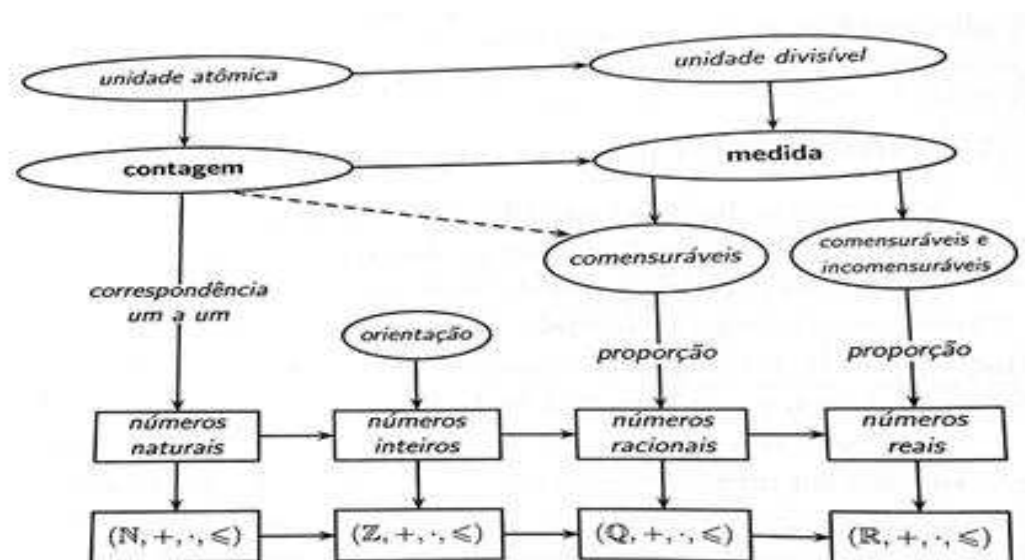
unidade atômica

unidade divisível

contagem

medida

comensuráveis

comensuráveis e incomensuráveis

correspondência um a um

orientação

proporção

proporção

números naturais

números inteiros

números racionais

números reais

$(\mathbb{N}, +, \cdot, \leqslant)$

$(\mathbb{Z}, +, \cdot, \leqslant)$

$(\mathbb{Q}, +, \cdot, \leqslant)$

$(\mathbb{R}, +, \cdot, \leqslant)$